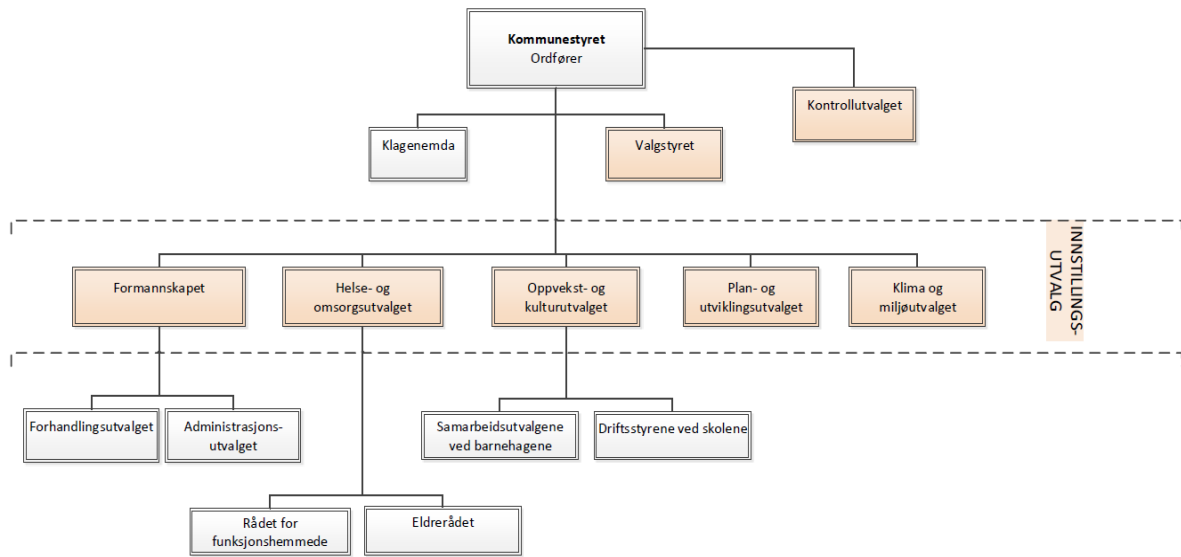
**Kommunestyret**
Ordfører

Kontrollutvalget

Klagenemda

Valgstyret

INNSTILLINGS-UTVALG

Formannskapet

Helse- og omsorgsutvalget

Oppvekst- og kulturutvalget

Plan- og utviklingsutvalget

Klima og miljøutvalget

Forhandlingsutvalget

Administrasjonsutvalget

Samarbeidsutvalgene ved barnehagene

Driftsstyrene ved skolene

Rådet for funksjonshemmede

Eldrerådet